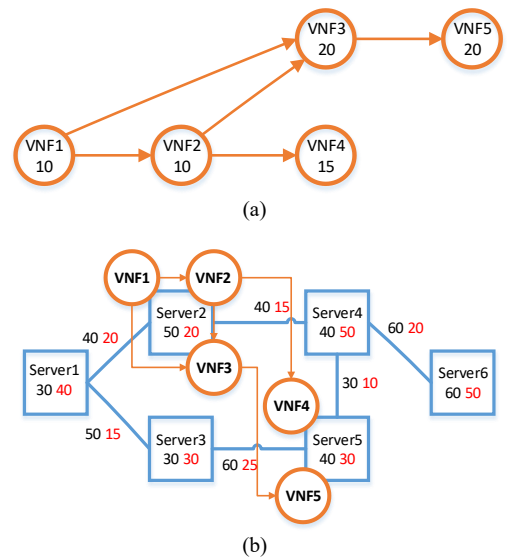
VNF3
20

VNF5
20

VNF1
10

VNF2
10

VNF4
15

(a)

VNF1

VNF2

40 20

Server2
50 20

40 15

Server4
40 50

60 20

Server1
30 40

VNF3

30 10

Server6
60 50

VNF4

50 15

Server3
30 30

Server5
40 30

60 25

VNF5

(b)